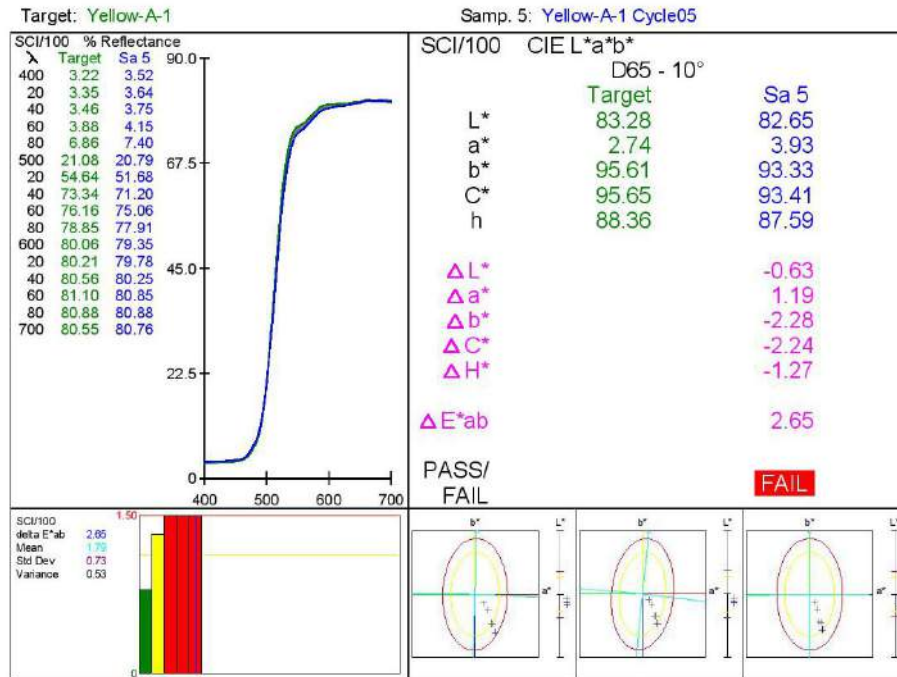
Target: Yellow-A-1

Samp. 5: Yellow-A-1 Cycle05

SCI/100 % Reflectance

| λ | Target | Sa 5 |
|---|---|---|
| 400 | 3.22 | 3.52 |
| 20 | 3.35 | 3.64 |
| 40 | 3.46 | 3.75 |
| 60 | 3.88 | 4.15 |
| 80 | 6.86 | 7.40 |
| 500 | 21.08 | 20.79 |
| 20 | 54.64 | 51.68 |
| 40 | 73.34 | 71.20 |
| 60 | 76.16 | 75.06 |
| 80 | 78.85 | 77.91 |
| 600 | 80.06 | 79.35 |
| 20 | 80.21 | 79.78 |
| 40 | 80.56 | 80.25 |
| 60 | 81.10 | 80.85 |
| 80 | 80.88 | 80.88 |
| 700 | 80.55 | 80.76 |

90.0
67.5
45.0
22.5
0
400 500 600 700

SCI/100 CIE L*a*b*
D65 - 10°

| | Target | Sa 5 |
|---|---|---|
| L* | 83.28 | 82.65 |
| a* | 2.74 | 3.93 |
| b* | 95.61 | 93.33 |
| C* | 95.65 | 93.41 |
| h | 88.36 | 87.59 |
| ΔL* | | -0.63 |
| Δa* | | 1.19 |
| Δb* | | -2.28 |
| ΔC* | | -2.24 |
| ΔH* | | -1.27 |
| ΔE*ab | | 2.65 |

PASS/
FAIL

FAIL

SCI/100
delta E*ab 2.65
Mean 1.79
Std Dev 0.73
Variance 0.53

1.50
0

b* L* a*
b* L* a*
b* L* a*